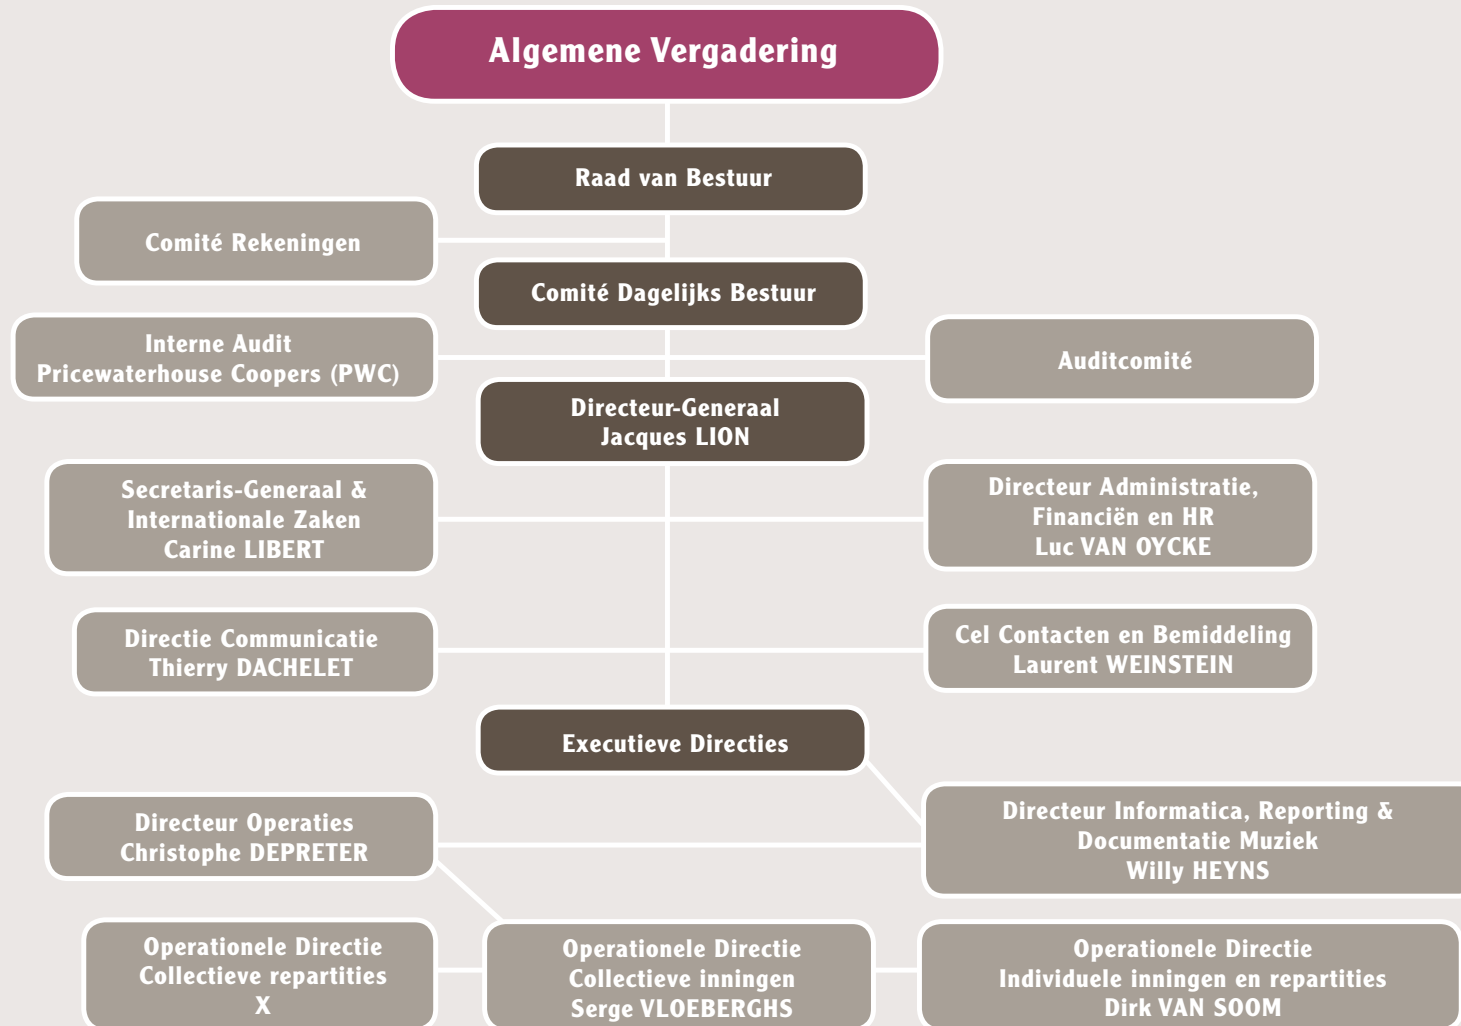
Algemene Vergadering

Raad van Bestuur

Comité Rekeningen

Comité Dagelijks Bestuur

Interne Audit
Pricewaterhouse Coopers (PWC)

Auditcomité

Directeur-Generaal
Jacques LION

Secretaris-Generaal &
Internationale Zaken
Carine LIBERT

Directeur Administratie,
Financiën en HR
Luc VAN OYCKE

Directie Communicatie
Thierry DACHELET

Cel Contacten en Bemiddeling
Laurent WEINSTEIN

Executieve Directies

Directeur Operaties
Christophe DEPRETER

Directeur Informatica, Reporting &
Documentatie Muziek
Willy HEYNS

Operationele Directie
Collectieve repartities
X

Operationele Directie
Collectieve inningen
Serge VLOEBERGHS

Operationele Directie
Individuele inningen en repartities
Dirk VAN SOOM